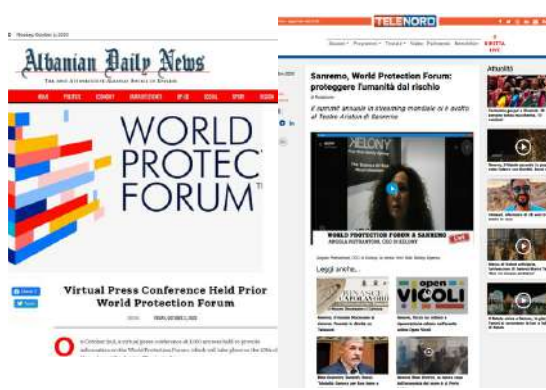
Albanian Daily News

WORLD PROTEC FORUM

Virtual Press Conference Held Prior World Protection Forum

TELENORD

Sanremo, World Protection Forum: proteggere l'umanità dal rischio

Il summit annuale in streaming mondiale si è svolto al Teatro Ariston di Sanremo

KELONY

WORLD PROTECTION FORUM A SANREMO

Leggi anche...

VICOLI

Attualità